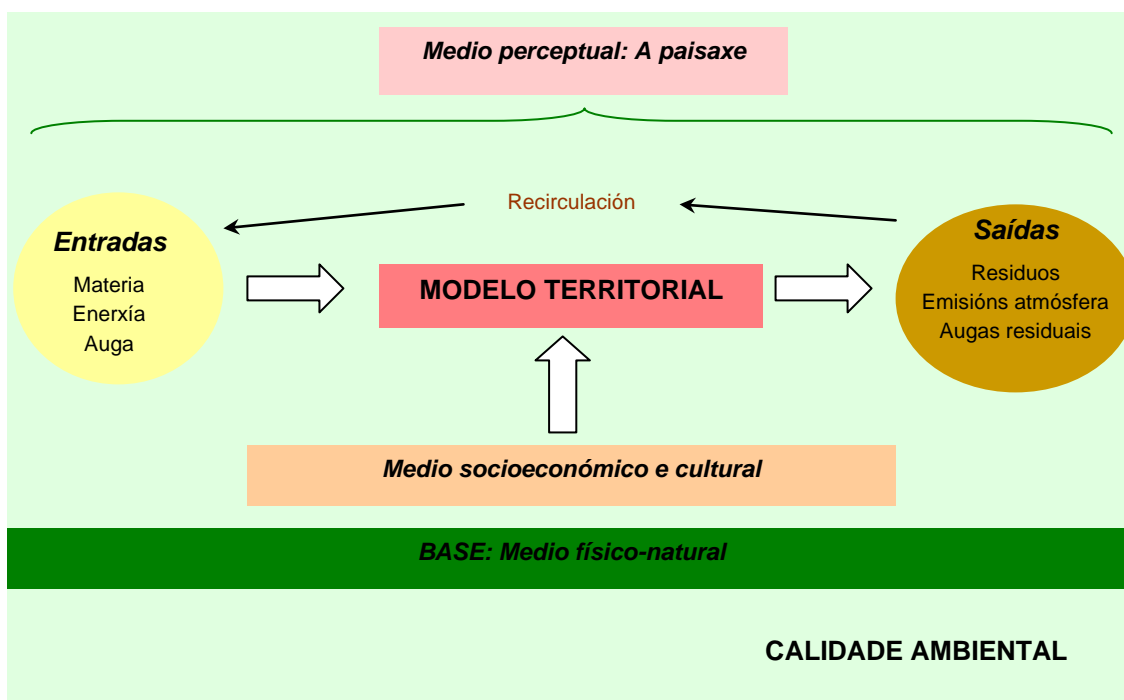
Medio perceptual: A paisaxe

Recirculación

Entradas
Materia
Enerxía
Auga

MODELO TERRITORIAL

Saídas
Residuos
Emisións atmósfera
Augas residuais

Medio socioeconómico e cultural

BASE: Medio físico-natural

CALIDADE AMBIENTAL